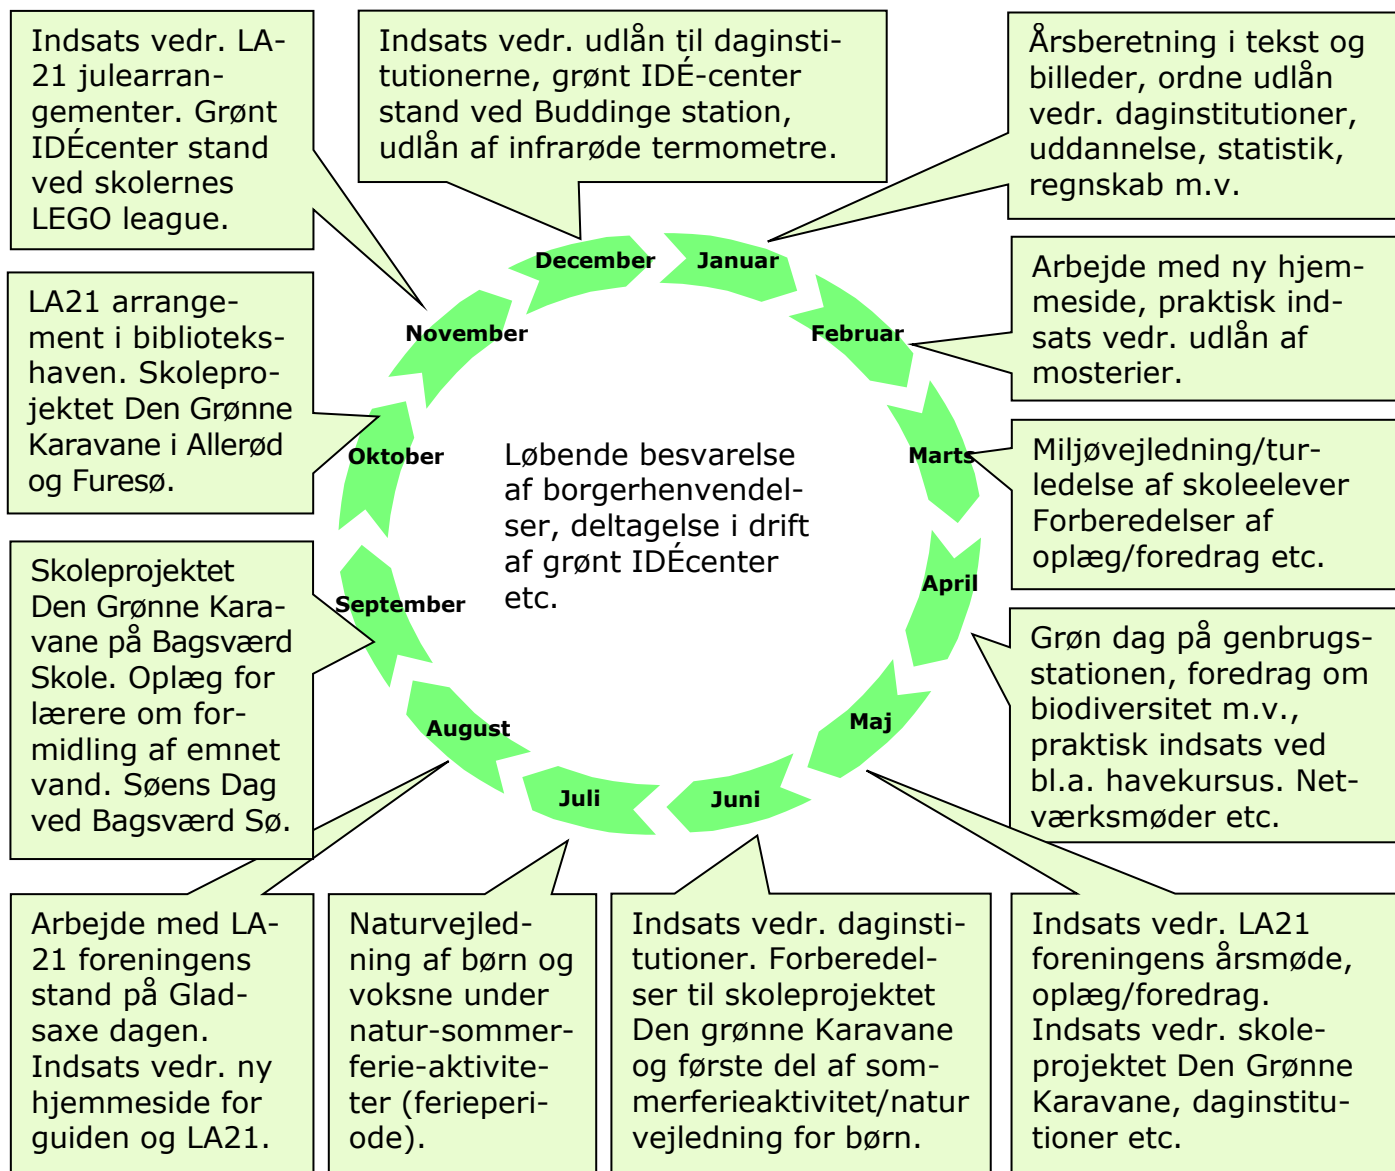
Indsats vedr. LA-21 julearrangementer. Grønt IDÉcenter stand ved skolernes LEGO league.

Indsats vedr. udlån til daginstitutionerne, grønt IDÉ-center stand ved Buddinge station, udlån af infrarøde termometre.

Årsberetning i tekst og billeder, ordne udlån vedr. daginstitutioner, uddannelse, statistik, regnskab m.v.

LA21 arrangement i biblioteks-haven. Skoleprojektet Den Grønne Karavane i Allerød og Furesø.

Arbejde med ny hjemmeside, praktisk indsats vedr. udlån af mosterier.

December

Januar

November

Februar

Oktober

Løbende besvarelse af borgerhenvendelser, deltagelse i drift af grønt IDÉcenter etc.

Marts

Miljøvejledning/turledelse af skoleelever Forberedelser af oplæg/foredrag etc.

Skoleprojektet Den Grønne Karavane på Bagsværd Skole. Oplæg for lærere om formidling af emnet vand. Søens Dag ved Bagsværd Sø.

September

April

Grøn dag på genbrugsstationen, foredrag om biodiversitet m.v., praktisk indsats ved bl.a. havekursus. Netværksmøder etc.

August

Maj

Juli

Juni

Arbejde med LA-21 foreningens stand på Gladsaxe dagen. Indsats vedr. ny hjemmeside for guiden og LA21.

Naturvejledning af børn og voksne under natur-sommerferie-aktiviteter (ferieperiode).

Indsats vedr. daginstitutioner. Forberedelser til skoleprojektet Den grønne Karavane og første del af sommerferieaktivitet/natur vejledning for børn.

Indsats vedr. LA21 foreningens årsmøde, oplæg/foredrag. Indsats vedr. skoleprojektet Den Grønne Karavane, daginstitutioner etc.